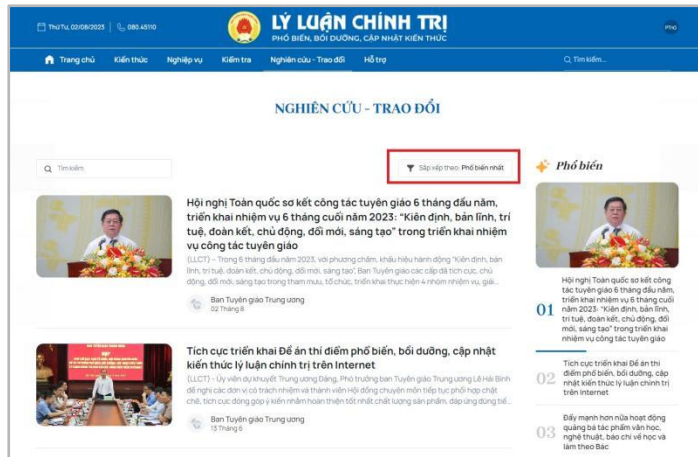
Thứ Tư, 02/08/2023 | 080.45110

LÝ LUẬN CHÍNH TRỊ
PHỔ BIẾN, BỒI DƯỠNG, CẬP NHẬT KIẾN THỨC

PHỔ

Trang chủ | Kiến thức | Nghiệp vụ | Kiểm tra | Nghiên cứu - Trao đổi | Hỗ trợ | Tìm kiếm...

NGHIÊN CỨU - TRAO ĐỔI

Tìm kiếm

Sắp xếp theo: Phổ biến nhất

Hội nghị Toàn quốc sơ kết công tác tuyên giáo 6 tháng đầu năm, triển khai nhiệm vụ 6 tháng cuối năm 2023: "Kiên định, bản lĩnh, trí tuệ, đoàn kết, chủ động, đổi mới, sáng tạo" trong triển khai nhiệm vụ công tác tuyên giáo

(LLCT) - Trong 6 tháng đầu năm 2023, với phương châm, khẩu hiệu hành động "Kiên định, bản lĩnh, trí tuệ, đoàn kết, chủ động, đổi mới, sáng tạo", Ban Tuyên giáo các cấp đã tích cực, chủ động, sáng tạo trong tham mưu, tổ chức, triển khai thực hiện 4 nhóm nhiệm vụ, giải...

Ban Tuyên giáo Trung ương
02 Tháng 8

Tích cực triển khai Đề án thí điểm phổ biến, bồi dưỡng, cập nhật kiến thức lý luận chính trị trên Internet

(LLCT) - Ủy viên dự khuyết Trung ương Đảng, Phó trưởng ban Tuyên giáo Trung ương Lê Hải Bình đề nghị các đơn vị có trách nhiệm và thành viên Hội đồng chuyên môn tiếp tục phối hợp chặt chẽ, tích cực đóng góp ý kiến nhằm hoàn thiện tốt nhất chất lượng sản phẩm, đáp ứng đúng tiê...

Ban Tuyên giáo Trung ương
13 Tháng 6

Phổ biến

01 Hội nghị Toàn quốc sơ kết công tác tuyên giáo 6 tháng đầu năm, triển khai nhiệm vụ 6 tháng cuối năm 2023: "Kiên định, bản lĩnh, trí tuệ, đoàn kết, chủ động, đổi mới, sáng tạo" trong triển khai nhiệm vụ công tác tuyên giáo

02 Tích cực triển khai Đề án thí điểm phổ biến, bồi dưỡng, cập nhật kiến thức lý luận chính trị trên Internet

03 Đẩy mạnh hơn nữa hoạt động quảng bá tác phẩm văn học, nghệ thuật, báo chí về học và làm theo Bác